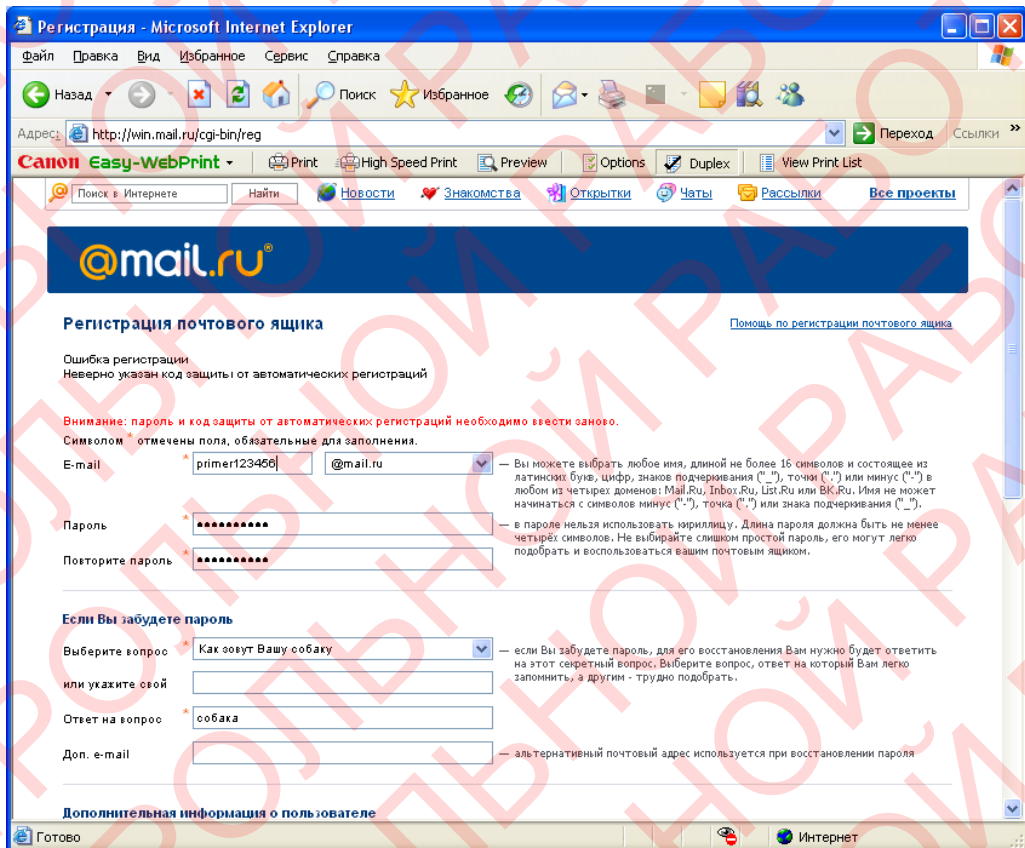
Регистрация - Microsoft Internet Explorer

Файл Правка Вид Избранное Сервис Справка

Назад Поиск Избранное

Адрес: http://win.mail.ru/cgi-bin/reg Переход Ссылки

Canon Easy-WebPrint Print High Speed Print Preview Options Duplex View Print List

Поиск в Интернете Найти Новости Знакомства Открытки Чаты Рассылки Все проекты

@mail.ru

Регистрация почтового ящика

Помощь по регистрации почтового ящика

Ошибка регистрации
Неверно указан код защиты от автоматических регистраций

Внимание: пароль и код защиты от автоматических регистраций необходимо ввести заново.

Символом * отмечены поля, обязательные для заполнения.

E-mail * primer123456 @mail.ru — Вы можете выбрать любое имя, длиной не более 16 символов и состоящее из латинских букв, цифр, знаков подчеркивания ("_"), точки (".") или минус ("-") в любом из четырех доменов: Mail.Ru, Inbox.Ru, List.Ru или BK.Ru. Имя не может начинаться с символов минус ("-"), точка (".") или знака подчеркивания ("_").

Пароль * ••••••••••• — в пароле нельзя использовать кириллицу. Длина пароля должна быть не менее четырёх символов. Не выбирайте слишком простой пароль, его могут легко подобрать и воспользоваться вашим почтовым ящиком.

Повторите пароль * •••••••••••

Если Вы забудете пароль

Выберите вопрос * Как зовут Вашу собаку — если Вы забудете пароль, для его восстановления Вам нужно будет ответить на этот секретный вопрос. Выберите вопрос, ответ на который Вам легко запомнить, а другим - трудно подобрать.

или укажите свой

Ответ на вопрос * собака

Доп. e-mail — альтернативный почтовый адрес используется при восстановлении пароля

Дополнительная информация о пользователе

Готово Интернет